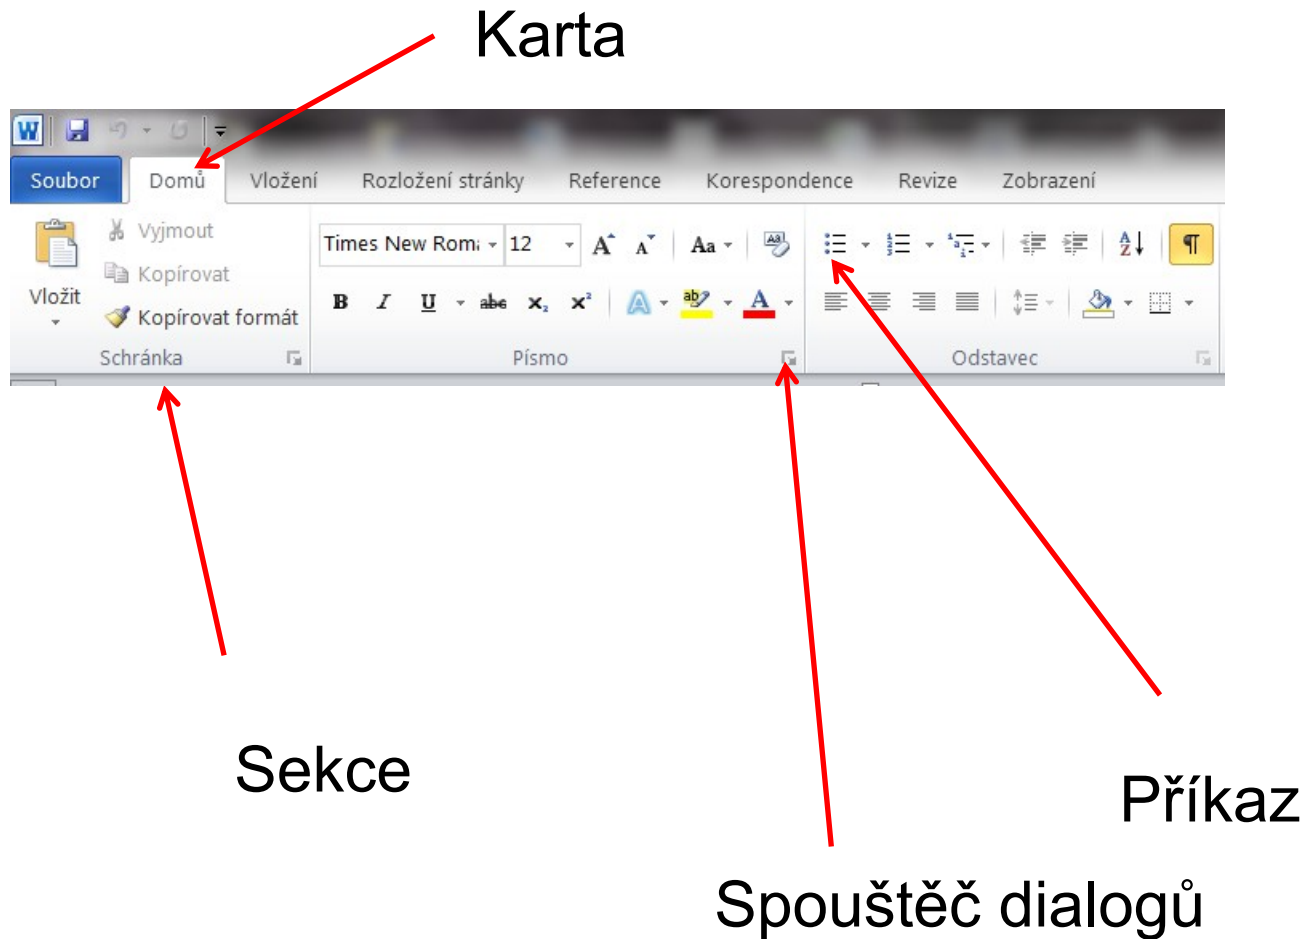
Karta

Soubor
Domů
Vložení
Rozložení stránky
Reference
Korespondence
Revize
Zobrazení

Vložit
Vyjmout
Kopírovat
Kopírovat formát
Schránka

Times New Romi
12
Aa
B I U abc $x_2$ $x^2$
A
Písmo

Odstavec

Sekce

Příkaz

Spouštěč dialogů